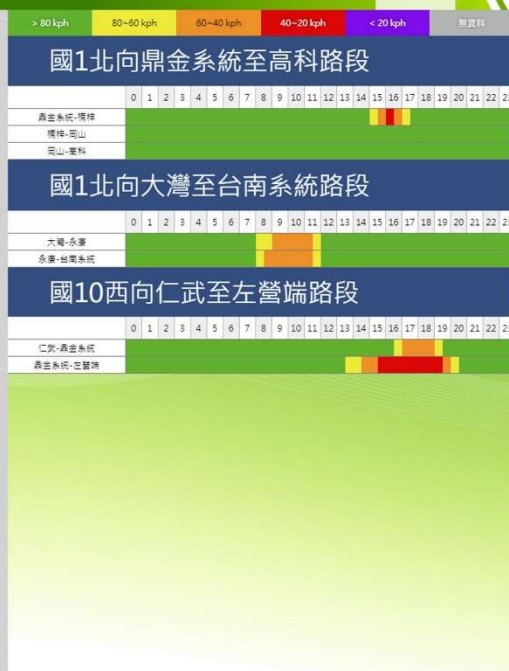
| > 80 kph | 80~60 kph | 60~40 kph | 40~20 kph | < 20 kph | 無資料 |
|---|---|---|---|---|---|

國1北向鼎金系統至高科路段

| | 0 | 1 | 2 | 3 | 4 | 5 | 6 | 7 | 8 | 9 | 10 | 11 | 12 | 13 | 14 | 15 | 16 | 17 | 18 | 19 | 20 | 21 | 22 | 23 |
|---|---|---|---|---|---|---|---|---|---|---|---|---|---|---|---|---|---|---|---|---|---|---|---|---|
| 鼎金系統-楠梓 | | | | | | | | | | | | | | | | | | | | | | | | |
| 楠梓-岡山 | | | | | | | | | | | | | | | | | | | | | | | | |
| 岡山-高科 | | | | | | | | | | | | | | | | | | | | | | | | |

國1北向大灣至台南系統路段

| | 0 | 1 | 2 | 3 | 4 | 5 | 6 | 7 | 8 | 9 | 10 | 11 | 12 | 13 | 14 | 15 | 16 | 17 | 18 | 19 | 20 | 21 | 22 | 23 |
|---|---|---|---|---|---|---|---|---|---|---|---|---|---|---|---|---|---|---|---|---|---|---|---|---|
| 大灣-永康 | | | | | | | | | | | | | | | | | | | | | | | | |
| 永康-台南系統 | | | | | | | | | | | | | | | | | | | | | | | | |

國10西向仁武至左營端路段

| | 0 | 1 | 2 | 3 | 4 | 5 | 6 | 7 | 8 | 9 | 10 | 11 | 12 | 13 | 14 | 15 | 16 | 17 | 18 | 19 | 20 | 21 | 22 | 23 |
|---|---|---|---|---|---|---|---|---|---|---|---|---|---|---|---|---|---|---|---|---|---|---|---|---|
| 仁武-鼎金系統 | | | | | | | | | | | | | | | | | | | | | | | | |
| 鼎金系統-左營端 | | | | | | | | | | | | | | | | | | | | | | | | |